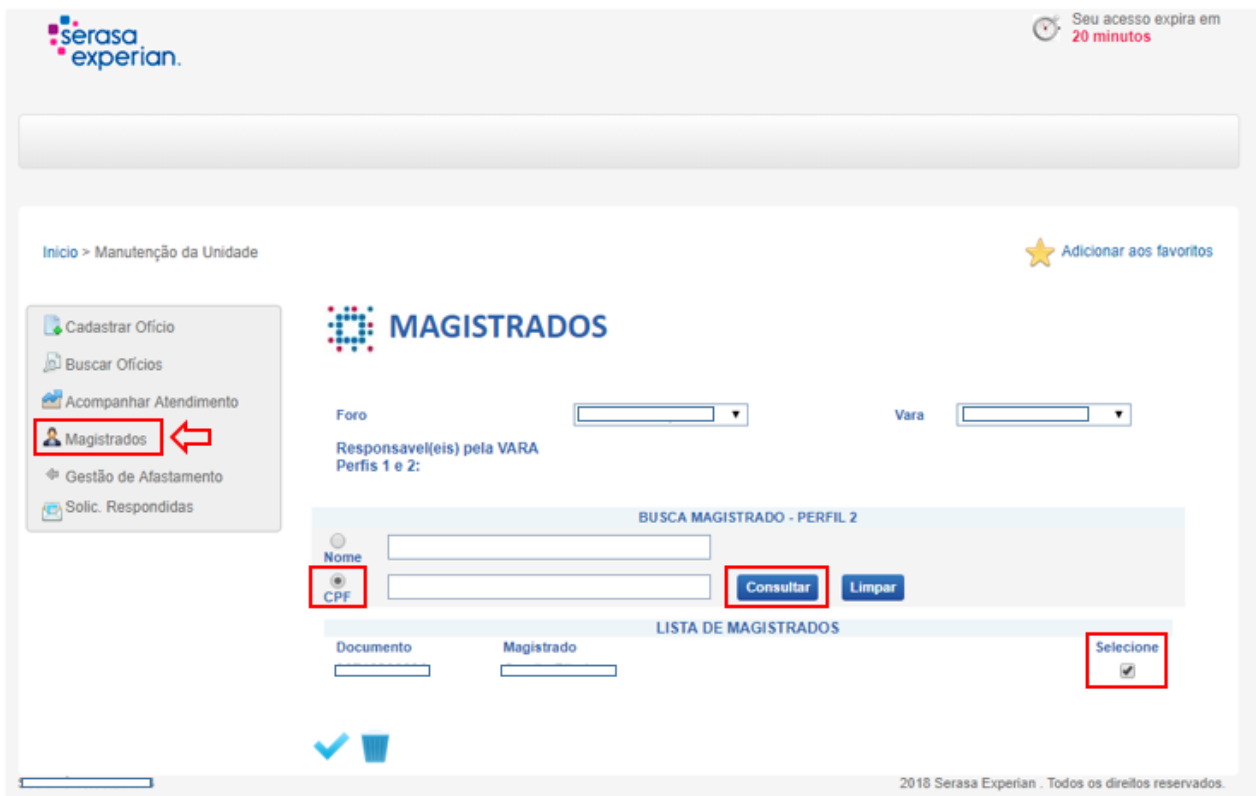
serasa experian.

Seu acesso expira em
20 minutos

Inicio > Manutenção da Unidade

Adicionar aos favoritos

Cadastrar Ofício
Buscar Ofícios
Acompanhar Atendimento
Magistrados
Gestão de Afastamento
Solic. Respondidas

MAGISTRADOS

Foro

Vara

Responsavel(eis) pela VARA
Perfis 1 e 2:

BUSCA MAGISTRADO - PERFIL 2

Nome

CPF

Consultar

Limpar

LISTA DE MAGISTRADOS

| Documento | Magistrado | Selecione |
|---|---|---|
| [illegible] | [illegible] | |

2018 Serasa Experian . Todos os direitos reservados.